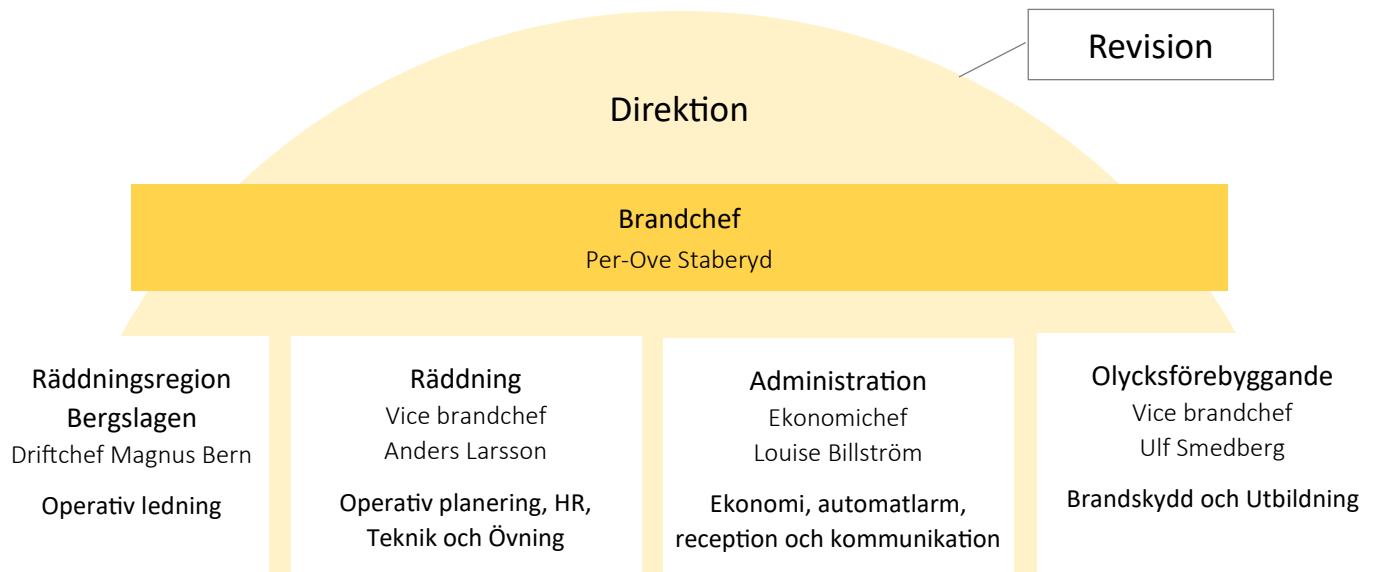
Revision

Direktion

Brandchef
Per-Ove Staberyd

Räddningsregion Bergslagen
Driftchef Magnus Bern
Operativ ledning

Räddning
Vice brandchef
Anders Larsson
Operativ planering, HR, Teknik och Övning

Administration
Ekonomichef
Louise Billström
Ekonomi, automatlarm, reception och kommunikation

Olycksförebyggande
Vice brandchef
Ulf Smedberg
Brandskydd och Utbildning